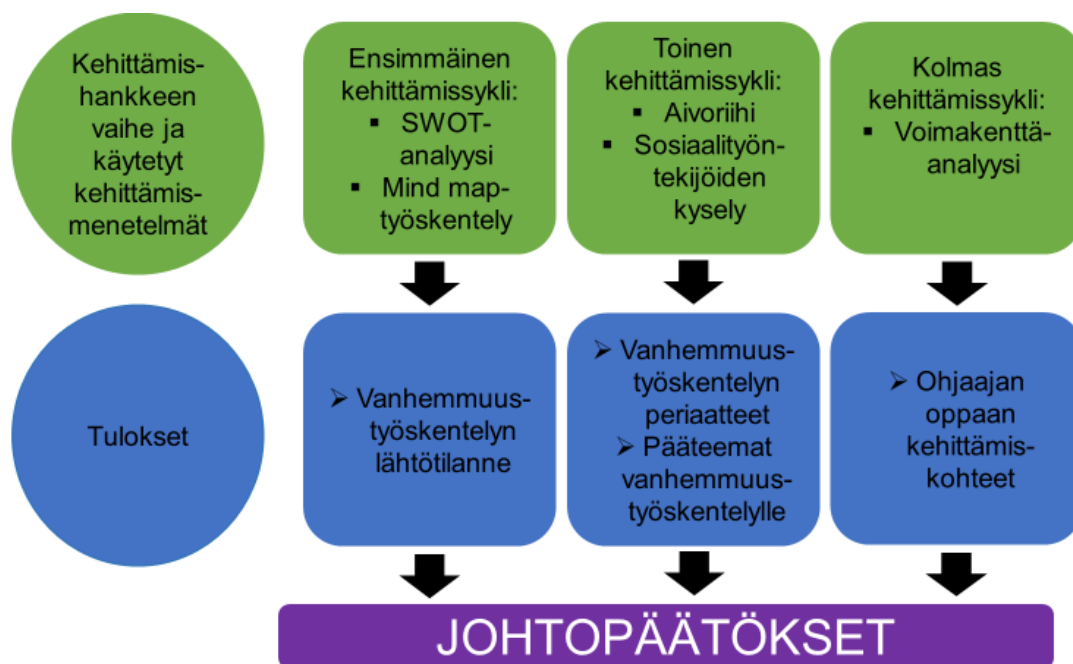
Kehittämishankkeen vaihe ja käytetyt kehittämismenetelmät

Ensimmäinen kehittämissykli:
▪ SWOT-analyysi
▪ Mind map-työskentely

Toinen kehittämissykli:
▪ Aivoriihi
▪ Sosiaalityöntekijöiden kysely

Kolmas kehittämissykli:
▪ Voimakenttäanalyysi

Tulokset

➢ Vanhemmuustyöskentelyn lähtötilanne

➢ Vanhemmuustyöskentelyn periaatteet
➢ Pääteemat vanhemmuustyöskentelylle

➢ Ohjaajan oppaan kehittämiskohteet

JOHTOPÄÄTÖKSET